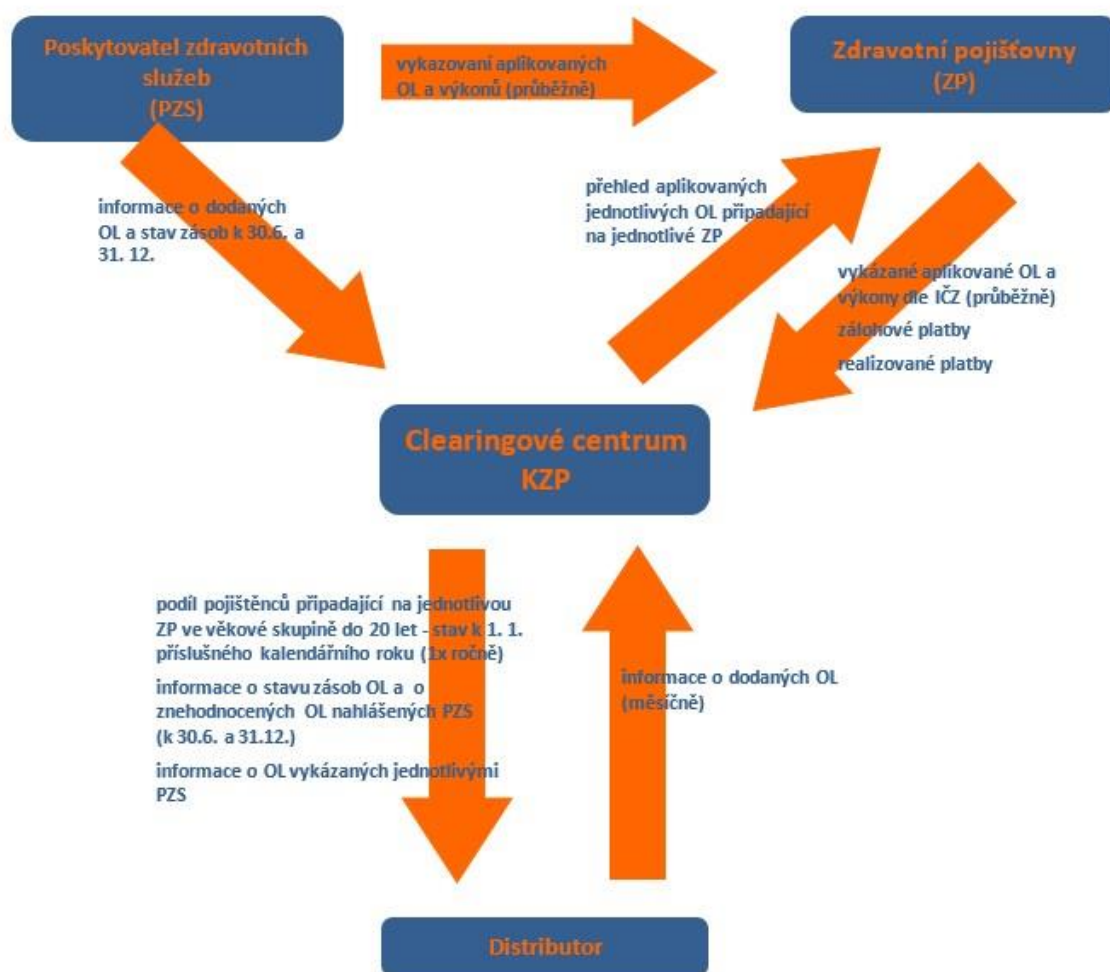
Poskytovatel zdravotních služeb (PZS)

vykazovaní aplikovaných OL a výkonů (průběžně)

Zdravotní pojišťovny (ZP)

informace o dodaných OL a stav zásob k 30.6. a 31. 12.

přehled aplikovaných jednotlivých OL připadající na jednotlivé ZP

vykázané aplikované OL a výkony dle IČZ (průběžně)

zálohové platby

realizované platby

Clearingové centrum KZP

podíl pojištěnců připadající na jednotlivou ZP ve věkové skupině do 20 let - stav k 1. 1. příslušného kalendářního roku (1x ročně)

informace o stavu zásob OL a o znehodnocených OL nahlášených PZS (k 30.6. a 31.12.)

informace o OL vykázaných jednotlivými PZS

informace o dodaných OL (měsíčně)

Distributor